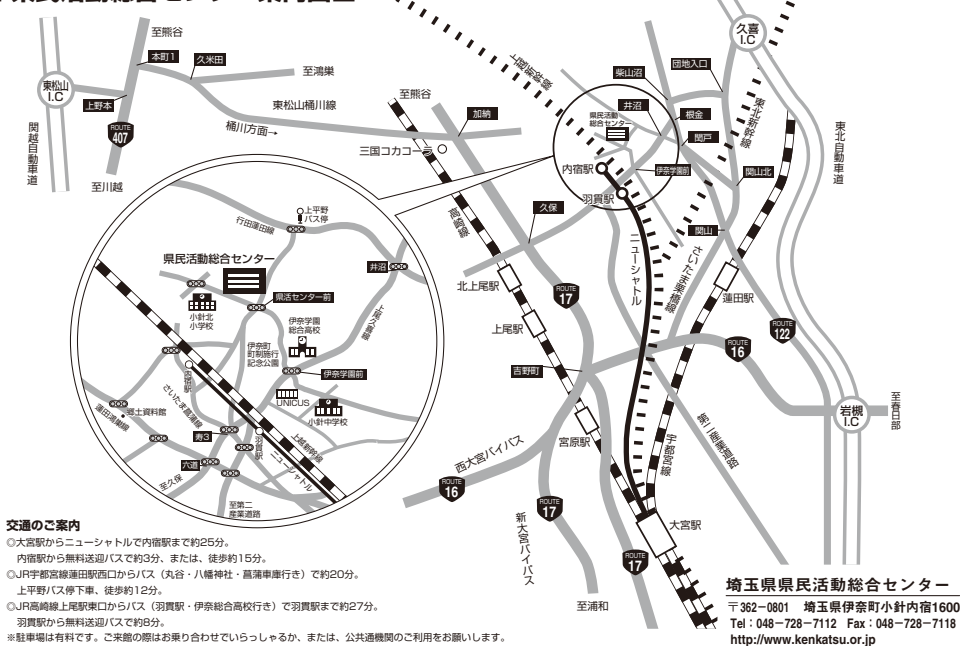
県民活動総合センター 案内図

至熊谷
本町1
久米田
至鴻巣
東松山 I.C
上野本
ROUTE 407
関越自動車道
至川越
東松山桶川線
桶川方面→
至熊谷
加納
三国コカコーラ
上越新幹線
高崎線
柴山沼
団地入口
久喜 I.C
井沼
根金
閏戸
県民活動総合センター
内宿駅
羽貫駅
伊奈学園前
東北新幹線
関山北
東北自動車道
関山
久保
上平野 バス停
行田蓮田線
井沼
県民活動総合センター
県活センター前
小針北小学校
伊奈学園総合高校
上尾久喜線
伊奈町町制施行記念公園
伊奈学園前
さいたま栗橋線
郷土資料館
蓮田鴻巣線
寿3
UNICUS
小針中学校
羽貫駅
内宿駅
上越新幹線
ニューシャトル
六道
至久喜
至第二産業道路
北上尾駅
ROUTE 17
上尾駅
ニューシャトル
さいたま栗橋線
蓮田駅
ROUTE 122
ROUTE 16
吉野町
新川越線
宇都宮線
岩槻 I.C
至春日部
西大宮バイパス
宮原駅
ROUTE 16
ROUTE 17
新大宮バイパス
大宮駅
ROUTE 17
至浦和

交通のご案内
◎大宮駅からニューシャトルで内宿駅まで約25分。
内宿駅から無料送迎バスで約3分、または、徒歩約15分。
◎JR宇都宮線蓮田駅西口からバス（丸谷・八幡神社・菖蒲車庫行き）で約20分。
上平野バス停下車、徒歩約12分。
◎JR高崎線上尾駅東口からバス（羽貫駅・伊奈総合高校行き）で羽貫駅まで約27分。
羽貫駅から無料送迎バスで約8分。
※駐車場は有料です。ご来館の際はお乗り合わせでいらっしゃるか、または、公共交通機関のご利用をお願いします。

埼玉県県民活動総合センター
〒362−0801 埼玉県伊奈町小針内宿1600
Tel：048−728−7112 Fax：048−728−7118
http://www.kenkatsu.or.jp